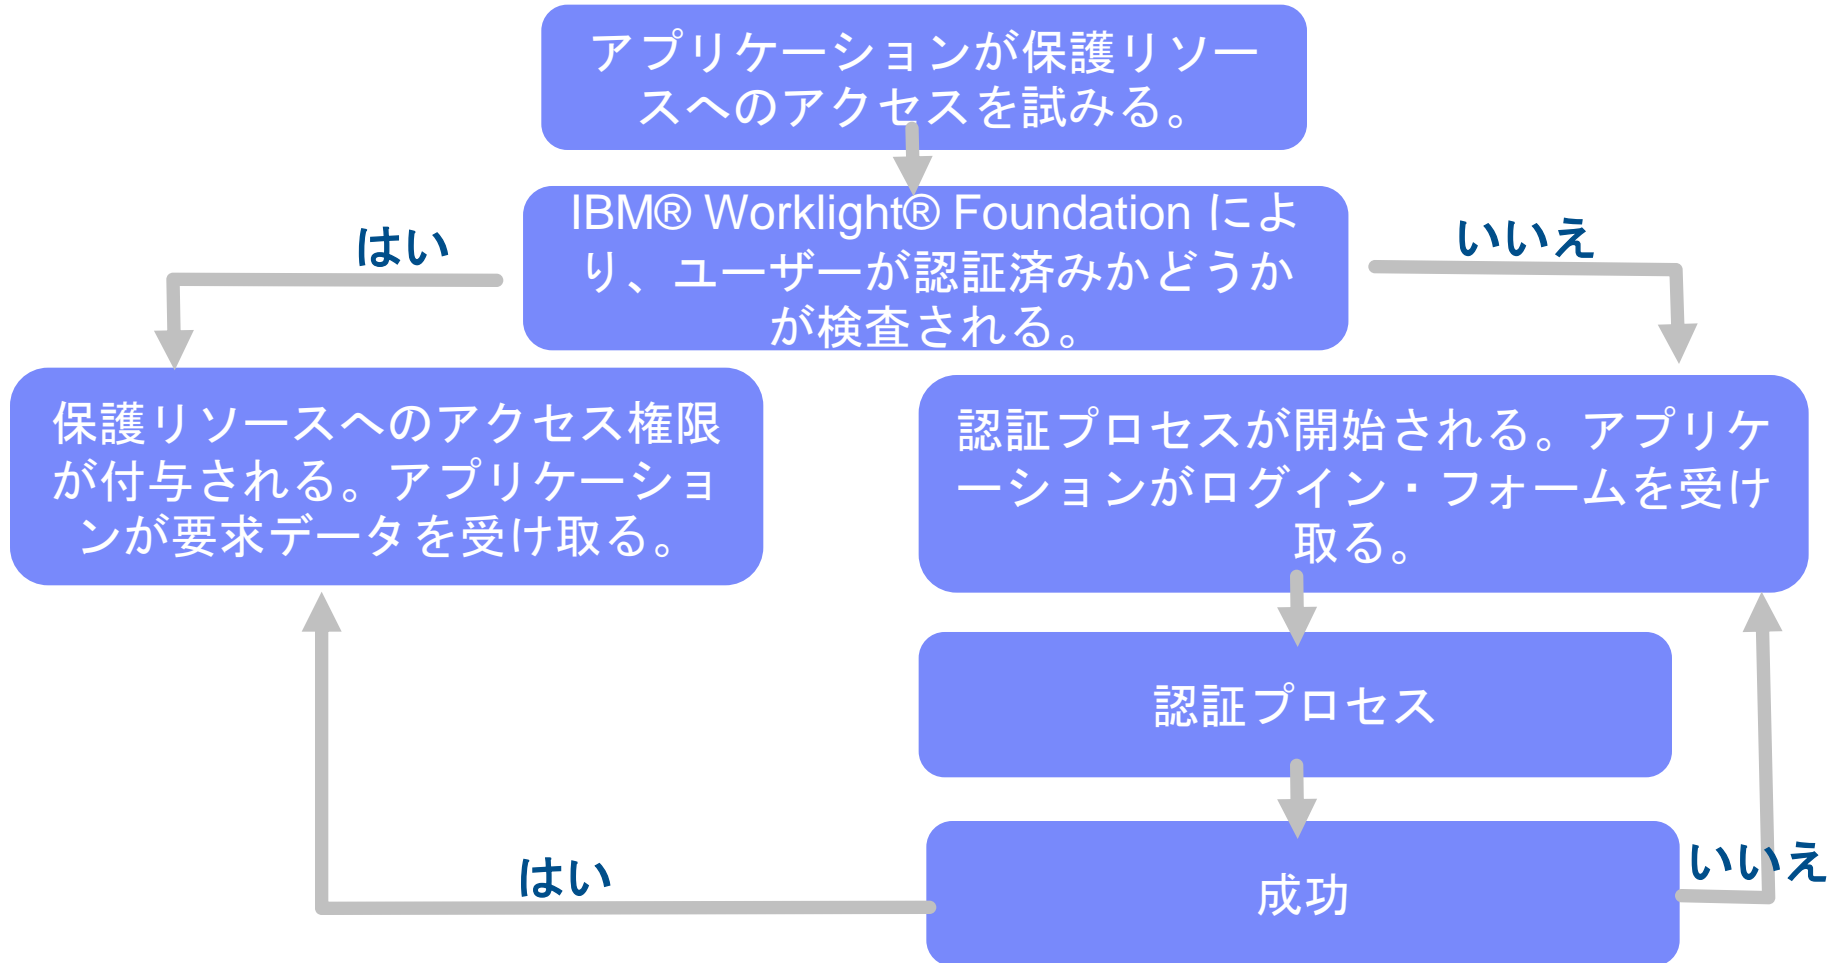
アプリケーションが保護リソースへのアクセスを試みる。

IBM® Worklight® Foundation により、ユーザーが認証済みかどうかが検査される。

はい

いいえ

保護リソースへのアクセス権限が付与される。アプリケーションが要求データを受け取る。

認証プロセスが開始される。アプリケーションがログイン・フォームを受け取る。

認証プロセス

成功

はい

いいえ